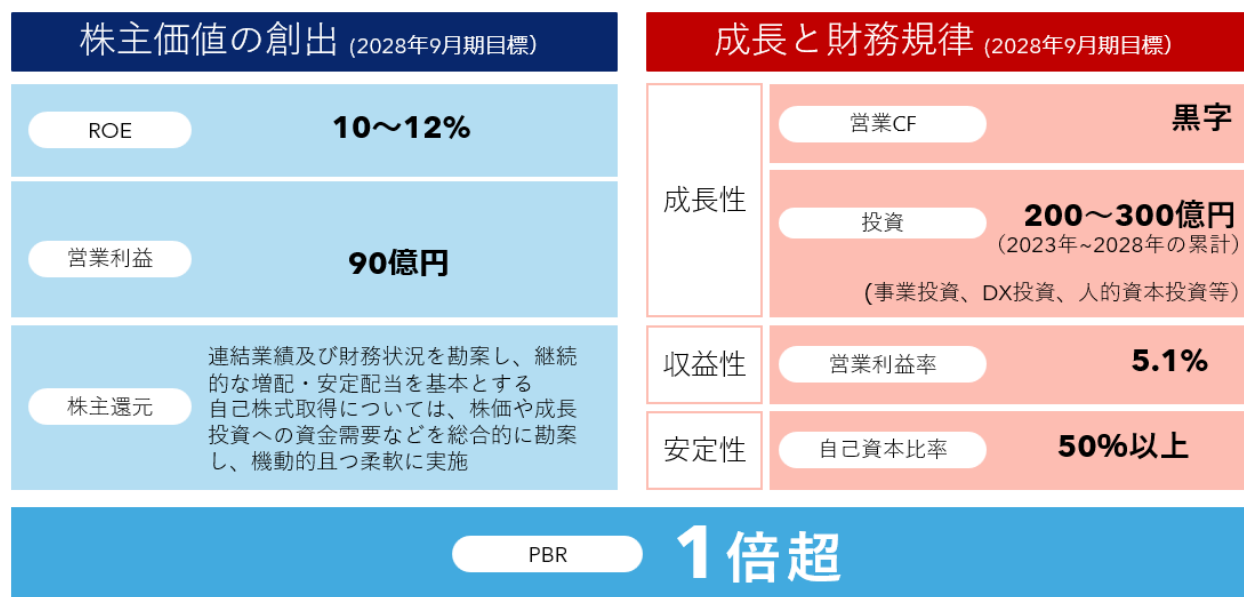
株主価値の創出 (2028年9月期目標)

ROE
10～12%

営業利益
90億円

株主還元
連結業績及び財務状況を勘案し、継続的な増配・安定配当を基本とする
自己株式取得については、株価や成長投資への資金需要などを総合的に勘案し、機動的且つ柔軟に実施

成長と財務規律 (2028年9月期目標)

成長性
営業CF
黒字

投資
200～300億円
（2023年~2028年の累計）
(事業投資、DX投資、人的資本投資等)

収益性
営業利益率
5.1%

安定性
自己資本比率
50%以上

PBR
1倍超